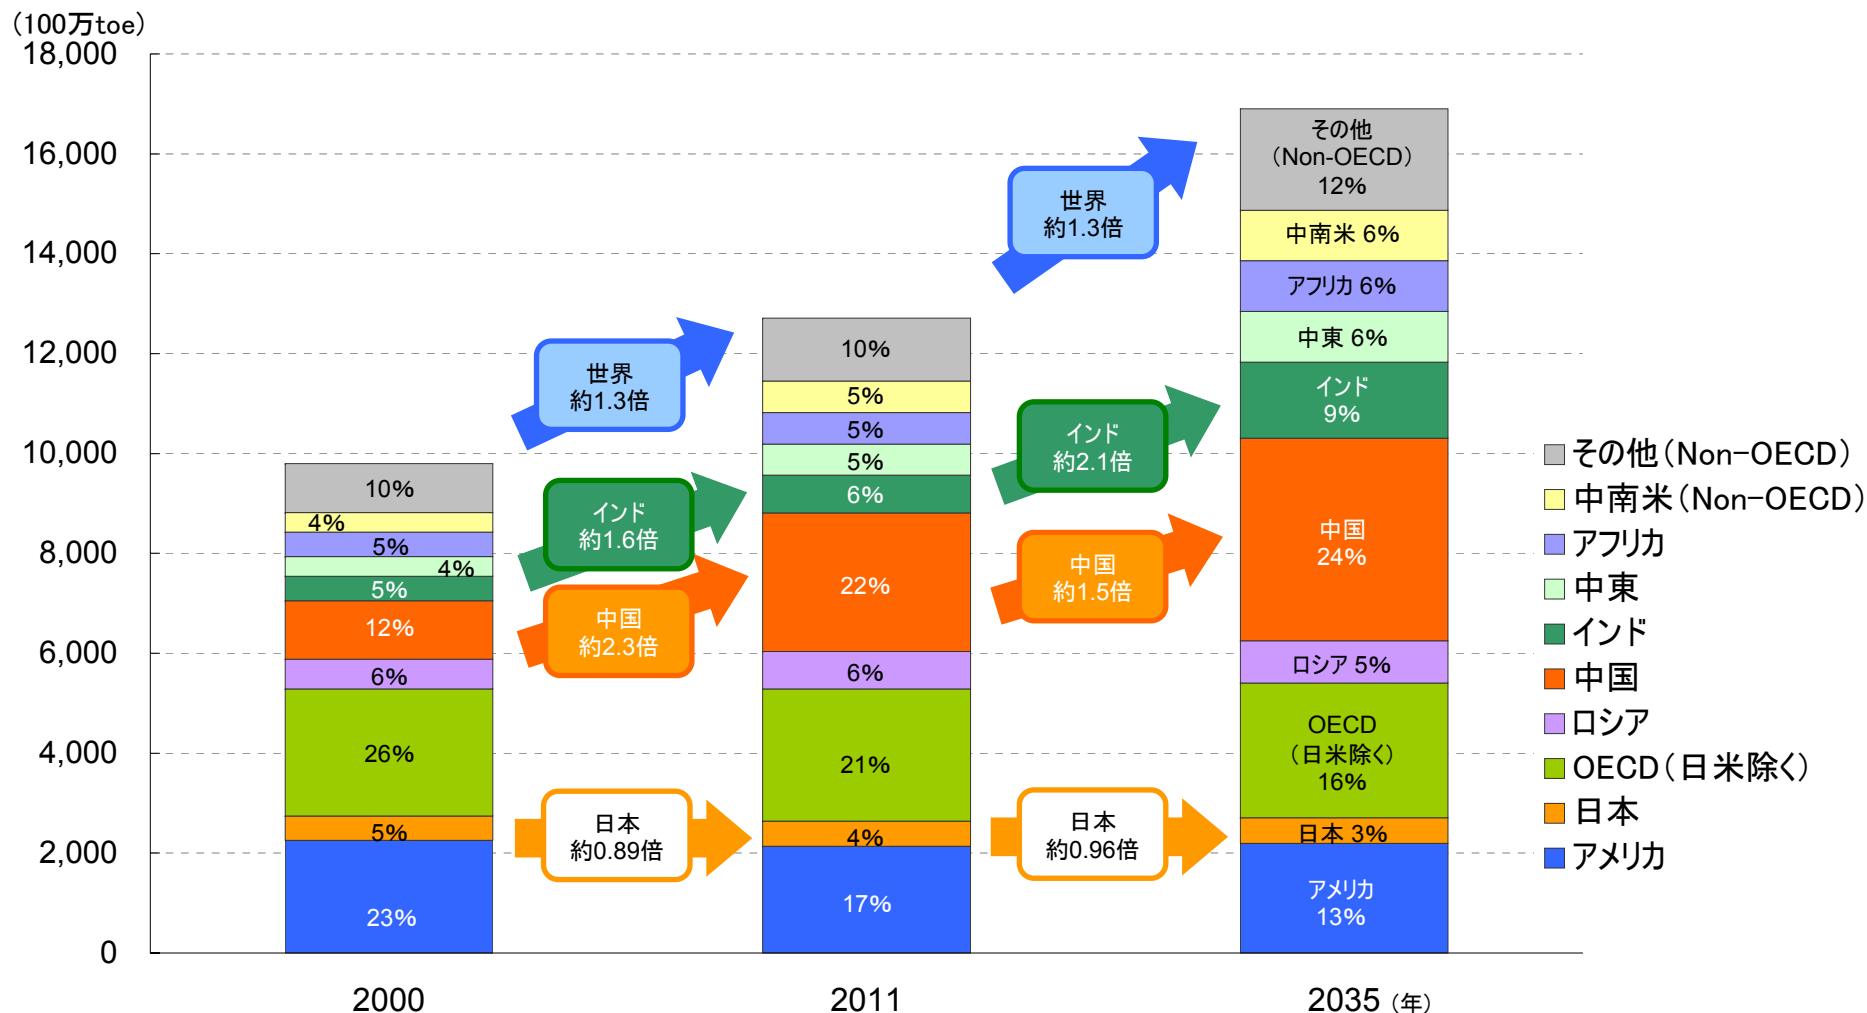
（100万toe）
18,000
16,000
14,000
12,000
10,000
8,000
6,000
4,000
2,000
0

10%
4%
5%
4%
5%
12%
6%
26%
5%
23%

世界
約1.3倍

インド
約1.6倍

中国
約2.3倍

日本
約0.89倍

10%
5%
5%
5%
6%
22%
6%
21%
4%
17%

世界
約1.3倍

インド
約2.1倍

中国
約1.5倍

日本
約0.96倍

その他
（Non-OECD）
12%
中南米 6%
アフリカ 6%
中東 6%
インド
9%
中国
24%
ロシア 5%
OECD
（日米除く）
16%
日本 3%
アメリカ
13%

その他（Non−OECD）
中南米（Non−OECD）
アフリカ
中東
インド
中国
ロシア
OECD（日米除く）
日本
アメリカ

2000
2011
2035（年）